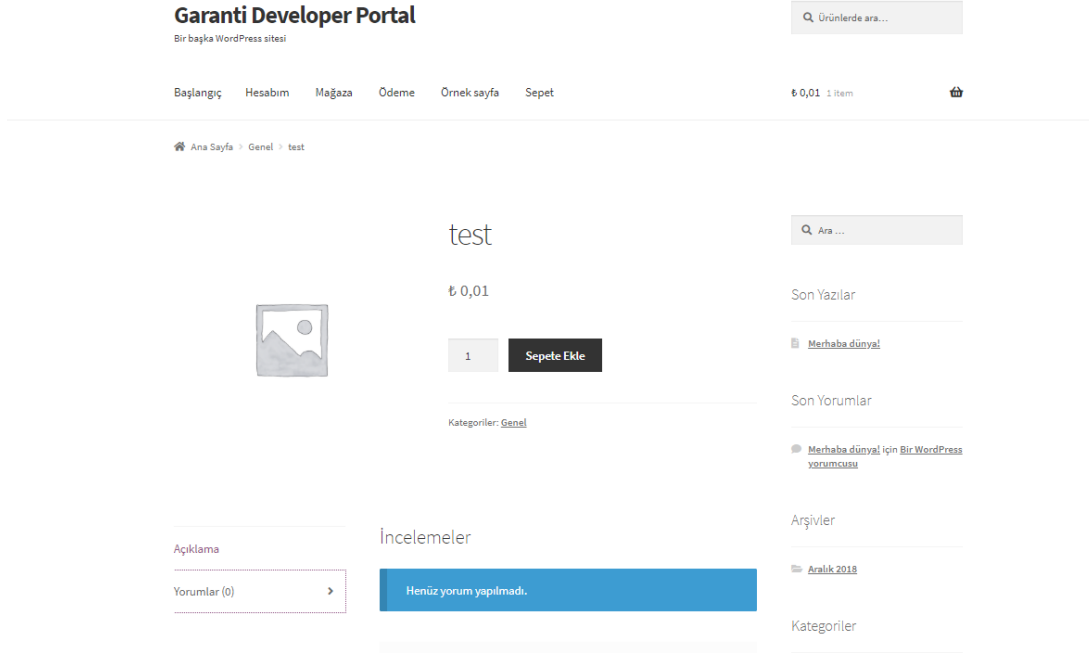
Garanti Developer Portal
Bir başka WordPress sitesi

Ürünlerde ara...

Başlangıç Hesabım Mağaza Ödeme Örnek sayfa Sepet

₺ 0,01 1 item

Ana Sayfa > Genel > test

test

₺ 0,01

1

Sepete Ekle

Kategoriler: Genel

Ara ...

Son Yazılar

Merhaba dünya!

Son Yorumlar

Merhaba dünya! için Bir WordPress yorumcusu

Arşivler

Aralık 2018

Kategoriler

Açıklama

Yorumlar (0)

İncelemeler

Henüz yorum yapılmadı.